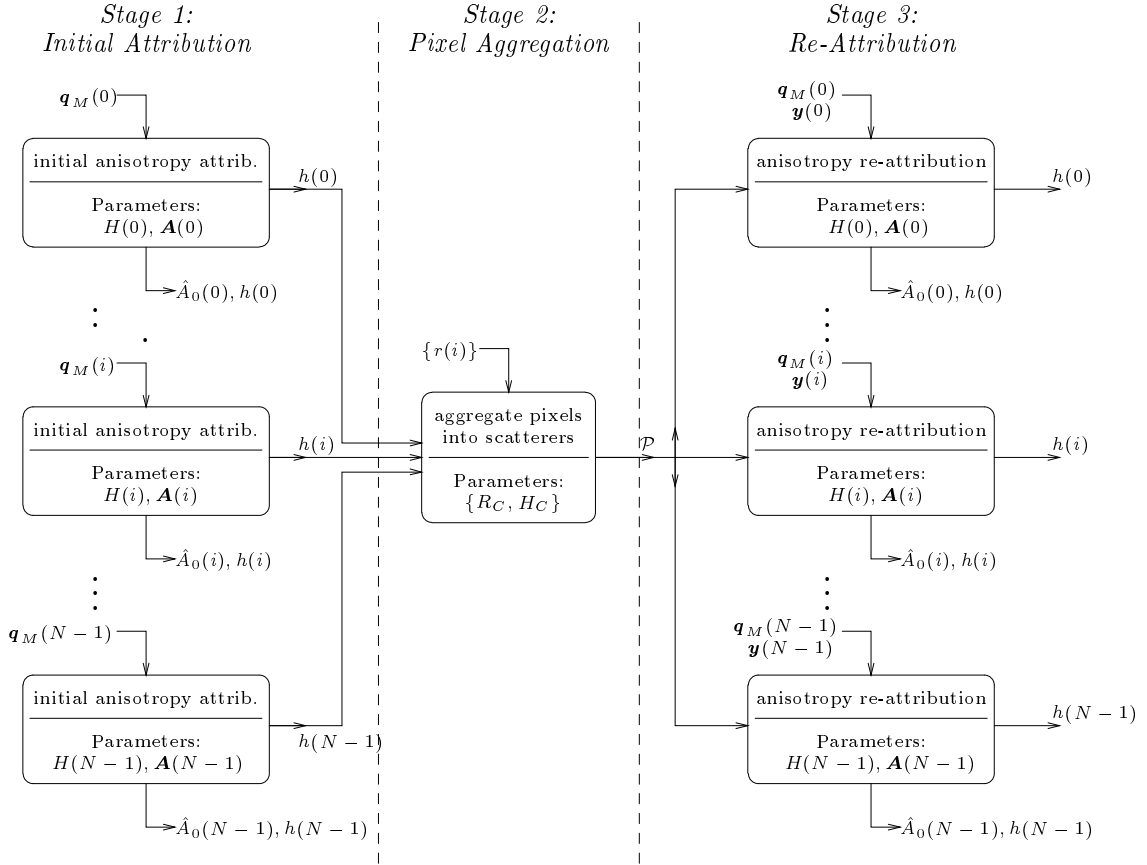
Stage 1:
Initial Attribution

Stage 2:
Pixel Aggregation

Stage 3:
Re-Attribution

$\boldsymbol{q}_M(0)$

initial anisotropy attrib.

Parameters:
$H(0)$, $\boldsymbol{A}(0)$

$h(0)$

$\hat{A}_0(0), h(0)$

$\boldsymbol{q}_M(i)$

initial anisotropy attrib.

Parameters:
$H(i)$, $\boldsymbol{A}(i)$

$h(i)$

$\hat{A}_0(i), h(i)$

$\boldsymbol{q}_M(N-1)$

initial anisotropy attrib.

Parameters:
$H(N-1)$, $\boldsymbol{A}(N-1)$

$h(N-1)$

$\hat{A}_0(N-1), h(N-1)$

$\{r(i)\}$

aggregate pixels
into scatterers

Parameters:
$\{R_C, H_C\}$

$\mathcal{P}$

$\boldsymbol{q}_M(0)$
$\boldsymbol{y}(0)$

anisotropy re-attribution

Parameters:
$H(0)$, $\boldsymbol{A}(0)$

$h(0)$

$\hat{A}_0(0), h(0)$

$\boldsymbol{q}_M(i)$
$\boldsymbol{y}(i)$

anisotropy re-attribution

Parameters:
$H(i)$, $\boldsymbol{A}(i)$

$h(i)$

$\hat{A}_0(i), h(i)$

$\boldsymbol{q}_M(N-1)$
$\boldsymbol{y}(N-1)$

anisotropy re-attribution

Parameters:
$H(N-1)$, $\boldsymbol{A}(N-1)$

$h(N-1)$

$\hat{A}_0(N-1), h(N-1)$